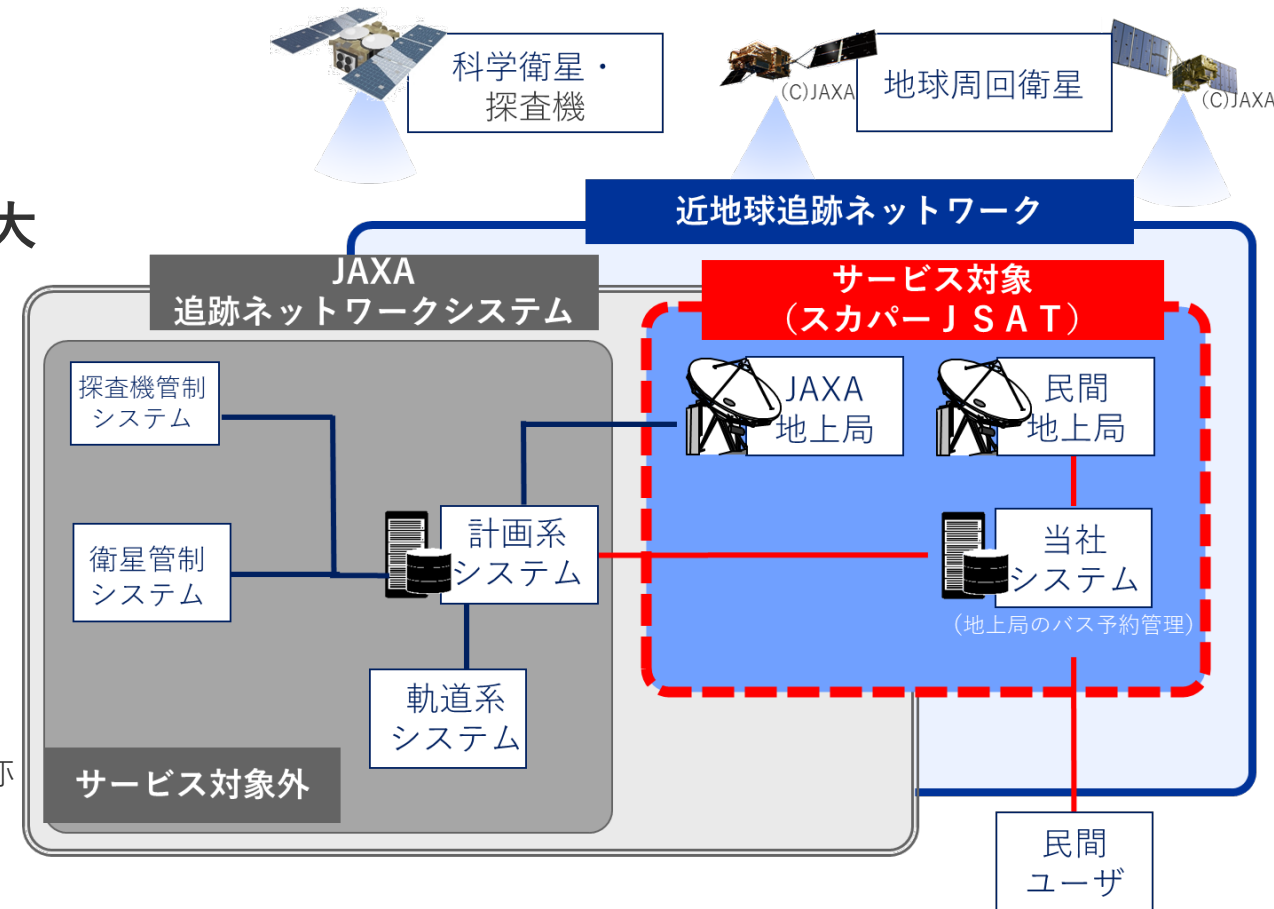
科学衛星・探査機

(C)JAXA

地球周回衛星

(C)JAXA

大

近地球追跡ネットワーク

JAXA
追跡ネットワークシステム

サービス対象
（スカパーＪＳＡＴ）

探査機管制システム

JAXA
地上局

民間
地上局

衛星管制システム

計画系システム

当社システム

（地上局のバス予約管理）

軌道系システム

サービス対象外

民間ユーザ